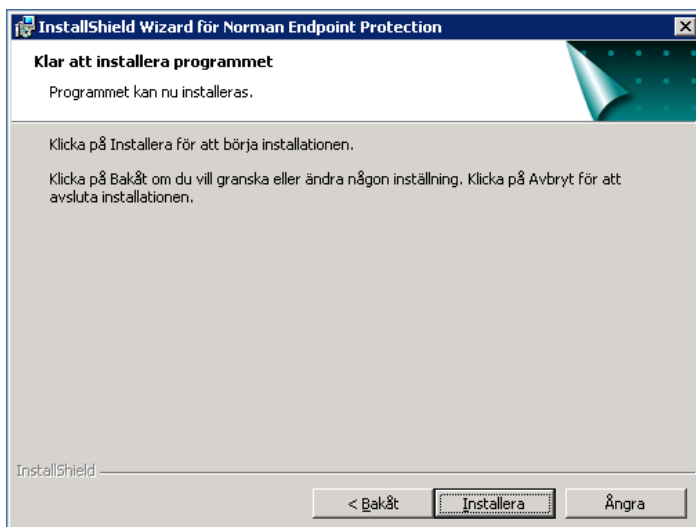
InstallShield Wizard för Norman Endpoint Protection

Klar att installera programmet

Programmet kan nu installeras.

Klicka på Installera för att börja installationen.

Klicka på Bakåt om du vill granska eller ändra någon inställning. Klicka på Avbryt för att avsluta installationen.

InstallShield

< Bakåt
Installera
Ångra